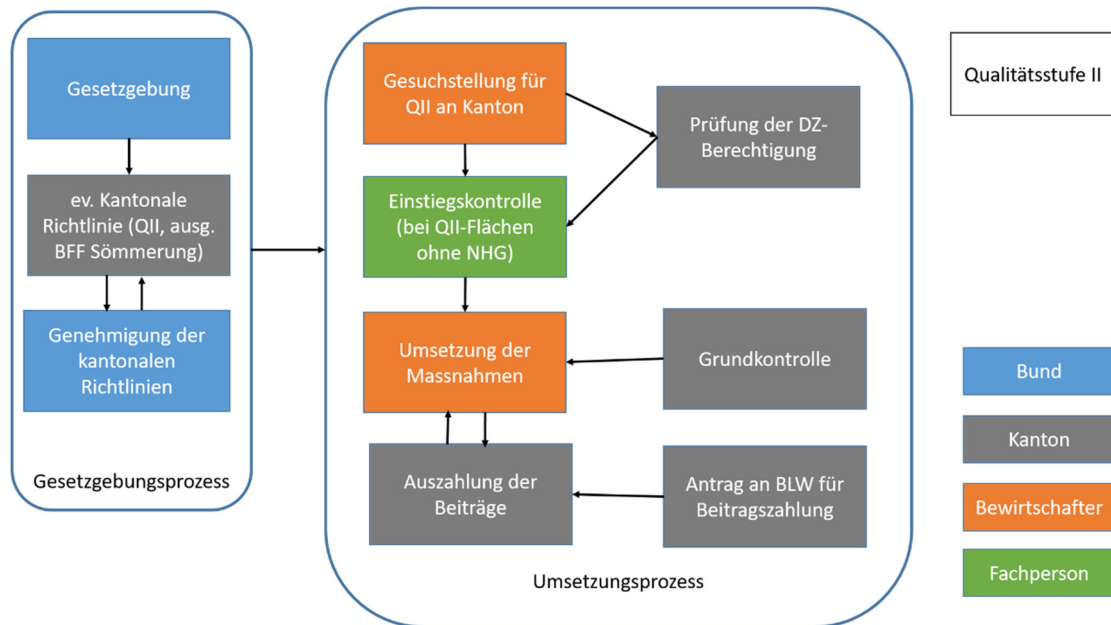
Gesetzgebung

ev. Kantonale Richtlinie (QII, ausg. BFF Sömmerung)

Genehmigung der kantonalen Richtlinien

Gesetzgebungsprozess

Gesuchstellung für QII an Kanton

Prüfung der DZ-Berechtigung

Einstiegskontrolle (bei QII-Flächen ohne NHG)

Umsetzung der Massnahmen

Grundkontrolle

Auszahlung der Beiträge

Antrag an BLW für Beitragszahlung

Umsetzungsprozess

Qualitätsstufe II

Bund

Kanton

Bewirtschafter

Fachperson